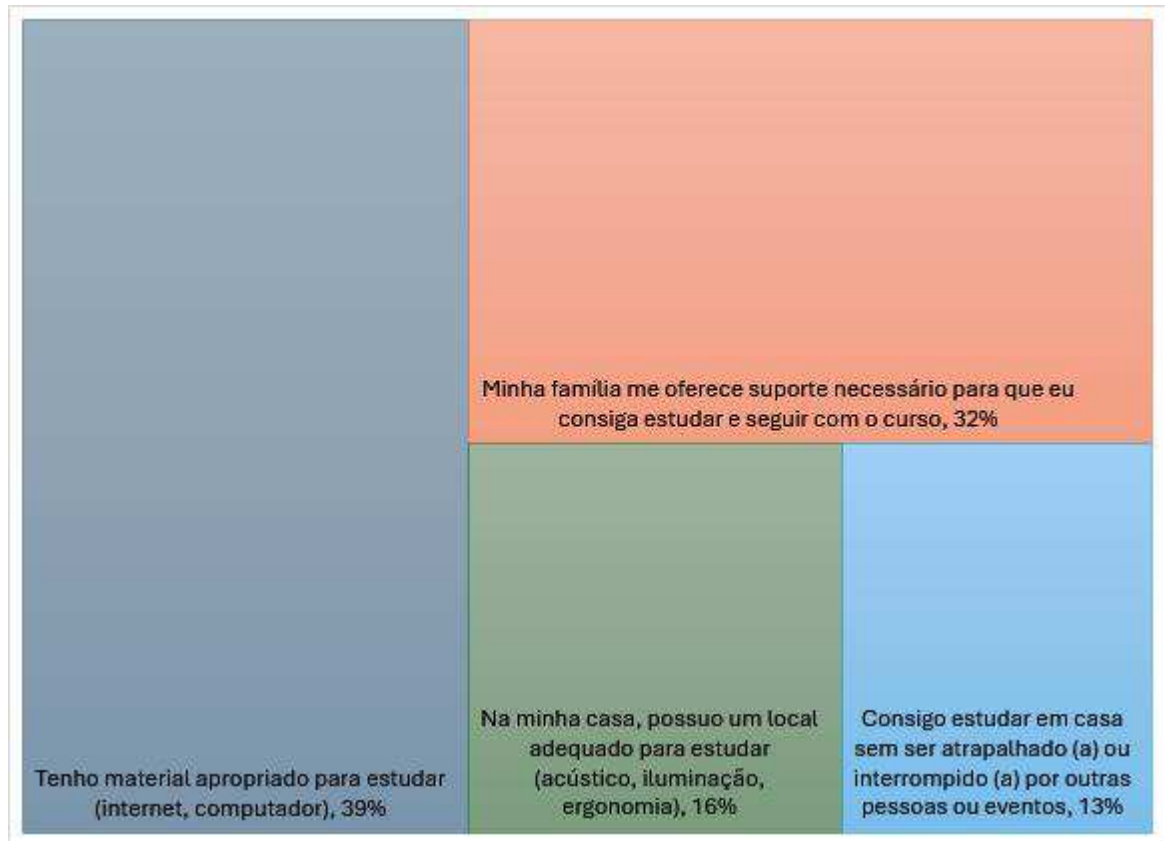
Minha família me oferece suporte necessário para que eu consiga estudar e seguir com o curso, 32%

Tenho material apropriado para estudar (internet, computador), 39%

Na minha casa, possuo um local adequado para estudar (acústico, iluminação, ergonomia), 16%

Consigo estudar em casa sem ser atrapalhado (a) ou interrompido (a) por outras pessoas ou eventos, 13%